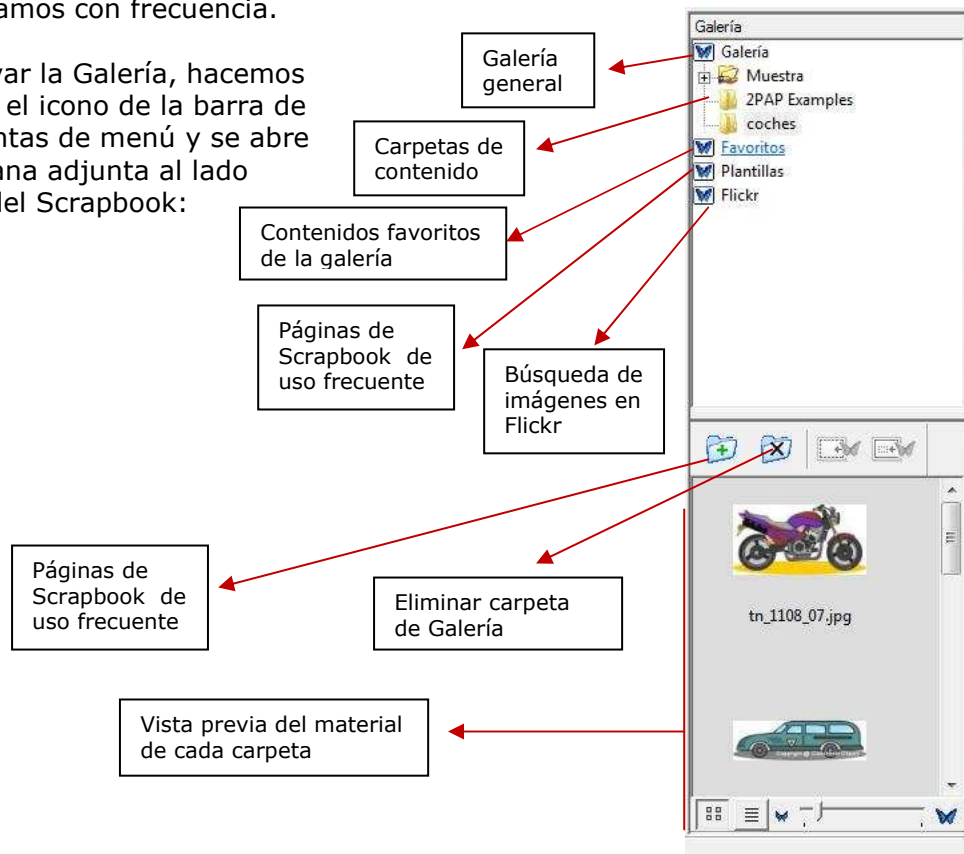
amos con frecuencia.

var la Galería, hacemos el icono de la barra de ntas de menú y se abre ana adjunta al lado del Scrapbook:

Galería general

Carpetas de contenido

Contenidos favoritos de la galería

Páginas de Scrapbook de uso frecuente

Búsqueda de imágenes en Flickr

Páginas de Scrapbook de uso frecuente

Eliminar carpeta de Galería

Vista previa del material de cada carpeta

Galería
Galería
Muestra
2PAP Examples
coches
Favoritos
Plantillas
Flickr

tn_1108_07.jpg